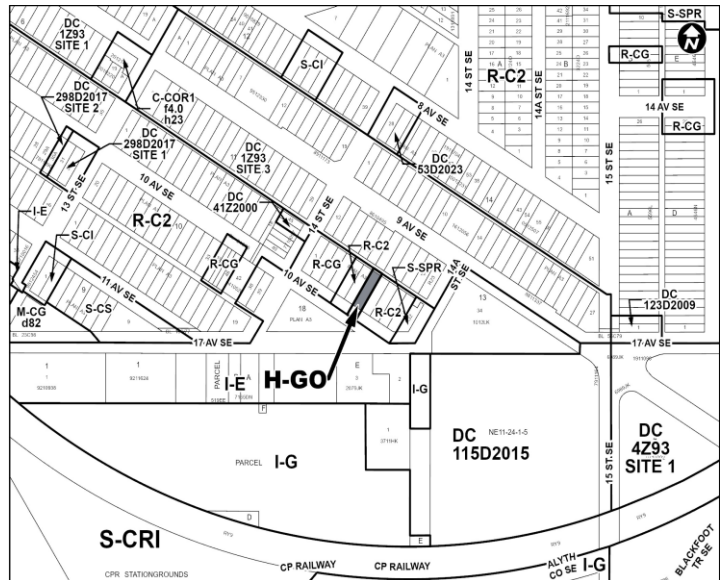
DC
1Z93
SITE 1

S-SPR

R-CG

S-CI

R-C2

14 ST SE

14A ST SE

DC
298D2017
SITE 2

C-COR1
f4.0
h23

8 AV SE

14 AV SE

R-CG

DC
298D2017
SITE 1

DC
53D2023

15 ST SE

13 ST SE

10 AV SE

DC
1Z93
SITE 3

I-E

R-C2

DC
41Z2000

9 AV SE

14 ST SE

S-CI

R-C2

R-CG

R-CG

S-SPR

14A ST SE

11 AV SE

10 AV SE

R-C2

M-CG
d82

S-CS

DC
123D2009

17 AV SE

17 AV SE

PARCEL

I-E

H-GO

I-G

DC
115D2015

NE11-24-1-5

DC
4Z93
SITE 1

PARCEL

I-G

15 ST SE

S-CRI

CP RAILWAY

CP RAILWAY

ALYTH CO SE

I-G

BLACKFOOT TR SE

CPR STATIONGROUNDS